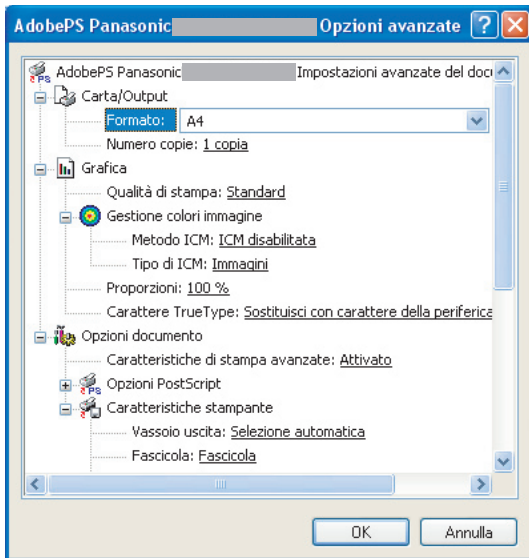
AdobePS Panasonic Opzioni avanzate ? X

AdobePS Panasonic Impostazioni avanzate del doc

Carta/Output

Formato: A4

Numero copie: 1 copia

Grafica

Qualità di stampa: Standard

Gestione colori immagine

Metodo ICM: ICM disabilitata

Tipo di ICM: Immagini

Proporzioni: 100 %

Carattere TrueType: Sostituisci con carattere della periferica

Opzioni documento

Caratteristiche di stampa avanzate: Attivato

Opzioni PostScript

Caratteristiche stampante

Vassoio uscita: Selezione automatica

Fascicola: Fascicola

OK Annulla